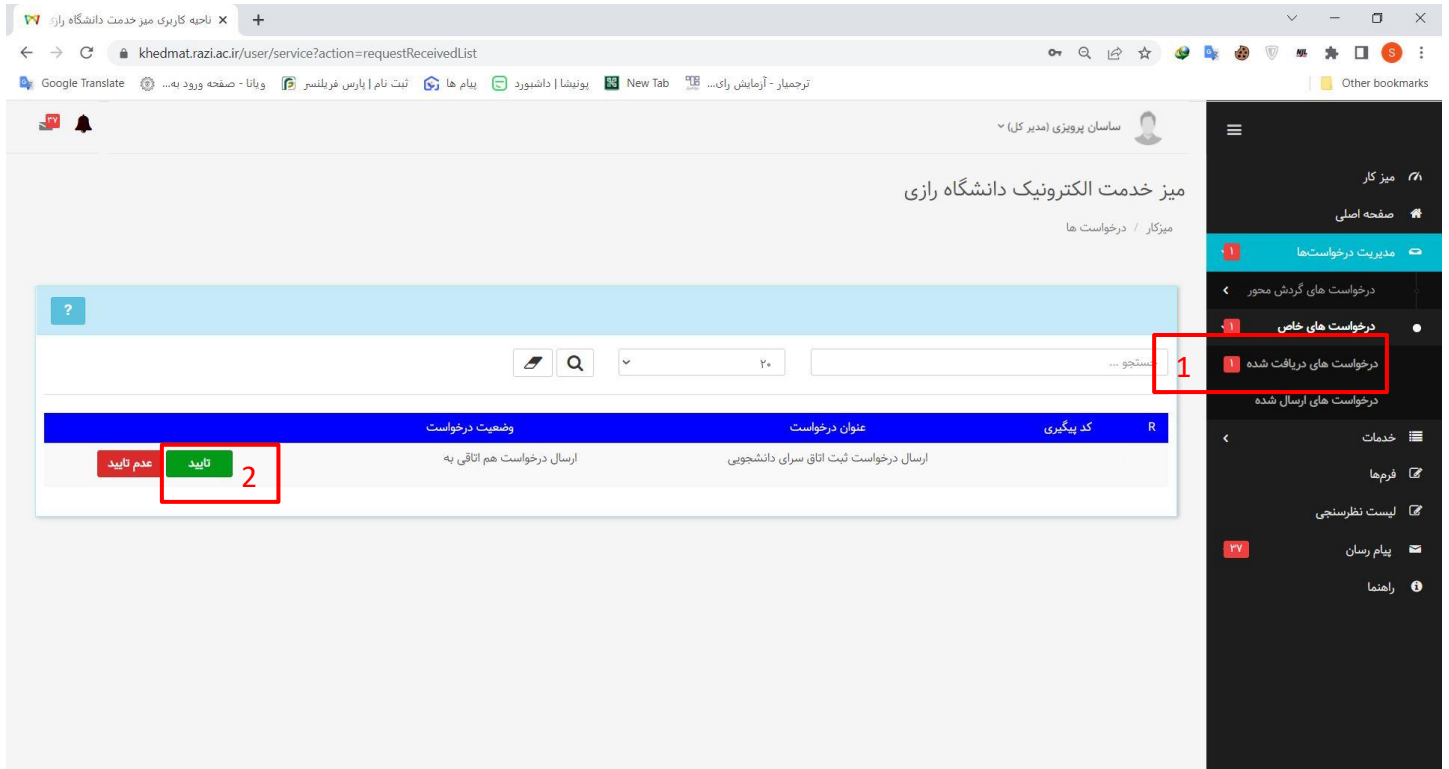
ناحیه کاربری میز خدمت دانشگاه رازی

khedmat.razi.ac.ir/user/service?action=requestReceivedList

Google Translate ویانا - صفحه ورود به... ثبت نام | پارس فریلنسر پیام ها پونیشا | داشبورد New Tab ترجمیار - آزمایش رای...

Other bookmarks

۳۷

ساسان پرویزی (مدیر کل)

میز خدمت الکترونیک دانشگاه رازی

میزکار / درخواست ها

?

جستجو ...

۲۰

| R | کد پیگیری | عنوان درخواست | وضعیت درخواست | |
|---|---|---|---|---|
| | | ارسال درخواست ثبت اتاق سرای دانشجویی | ارسال درخواست هم اتاقی به | تایید عدم تایید |

2

میز کار
صفحه اصلی
مدیریت درخواست‌ها ۱
درخواست های گردش محور
درخواست های خاص ۱
درخواست های دریافت شده ۱
1
درخواست های ارسال شده
خدمات
فرمها
لیست نظرسنجی
پیام رسان ۳۷
راهنما